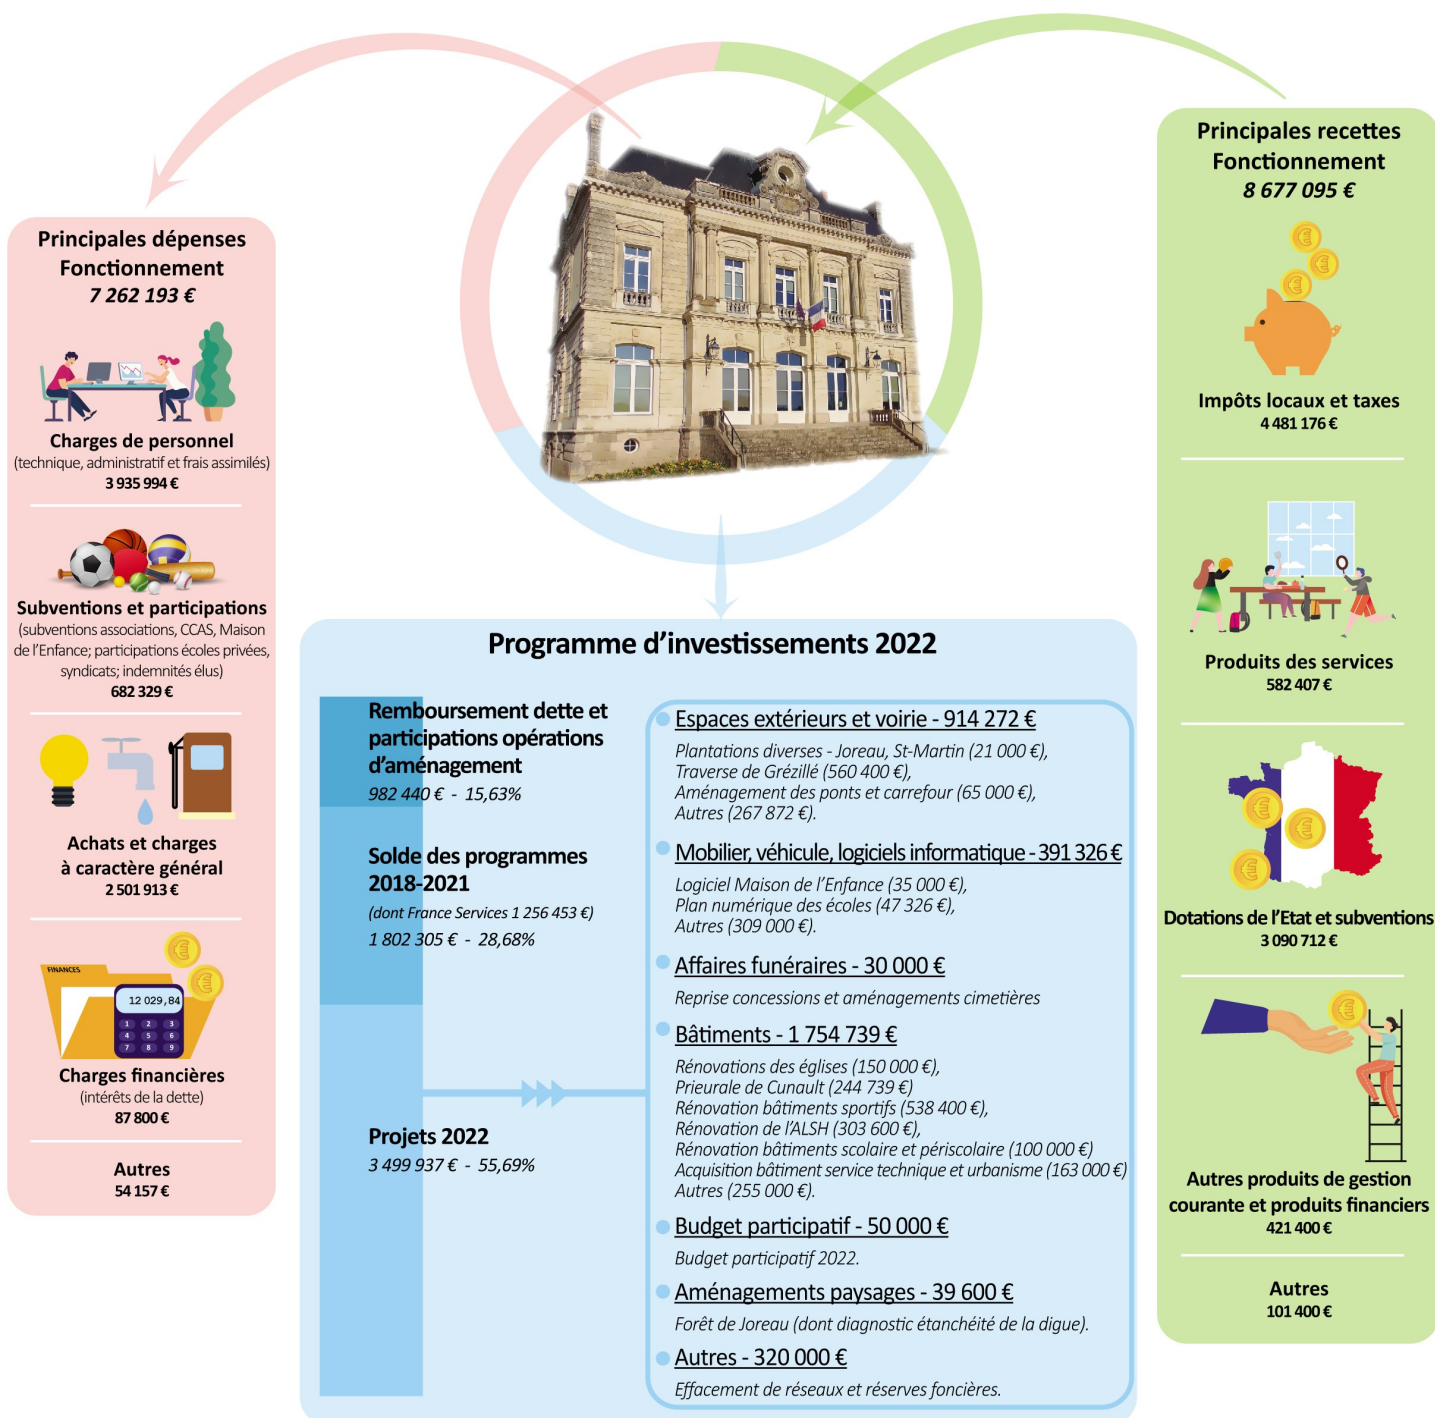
Principales dépenses Fonctionnement
7 262 193 €

Charges de personnel
(technique, administratif et frais assimilés)
3 935 994 €

Subventions et participations
(subventions associations, CCAS, Maison de l'Enfance; participations écoles privées, syndicats; indemnités élus)
682 329 €

Achats et charges à caractère général
2 501 913 €

FINANCES
12 029,84

Charges financières
(intérêts de la dette)
87 800 €

Autres
54 157 €

Principales recettes Fonctionnement
8 677 095 €

Impôts locaux et taxes
4 481 176 €

Produits des services
582 407 €

Dotations de l'Etat et subventions
3 090 712 €

Autres produits de gestion courante et produits financiers
421 400 €

Autres
101 400 €

Programme d'investissements 2022

Remboursement dette et participations opérations d'aménagement
982 440 € - 15,63%

Solde des programmes 2018-2021
(dont France Services 1 256 453 €)
1 802 305 € - 28,68%

Projets 2022
3 499 937 € - 55,69%

Espaces extérieurs et voirie - 914 272 €
Plantations diverses - Joreau, St-Martin (21 000 €), Traverse de Grézillé (560 400 €), Aménagement des ponts et carrefour (65 000 €), Autres (267 872 €).

Mobilier, véhicule, logiciels informatique - 391 326 €
Logiciel Maison de l'Enfance (35 000 €), Plan numérique des écoles (47 326 €), Autres (309 000 €).

Affaires funéraires - 30 000 €
Reprise concessions et aménagements cimetières

Bâtiments - 1 754 739 €
Rénovations des églises (150 000 €), Prieurale de Cunault (244 739 €) Rénovation bâtiments sportifs (538 400 €), Rénovation de l'ALSH (303 600 €), Rénovation bâtiments scolaire et périscolaire (100 000 €) Acquisition bâtiment service technique et urbanisme (163 000 €) Autres (255 000 €).

Budget participatif - 50 000 €
Budget participatif 2022.

Aménagements paysages - 39 600 €
Forêt de Joreau (dont diagnostic étanchéité de la digue).

Autres - 320 000 €
Effacement de réseaux et réserves foncières.